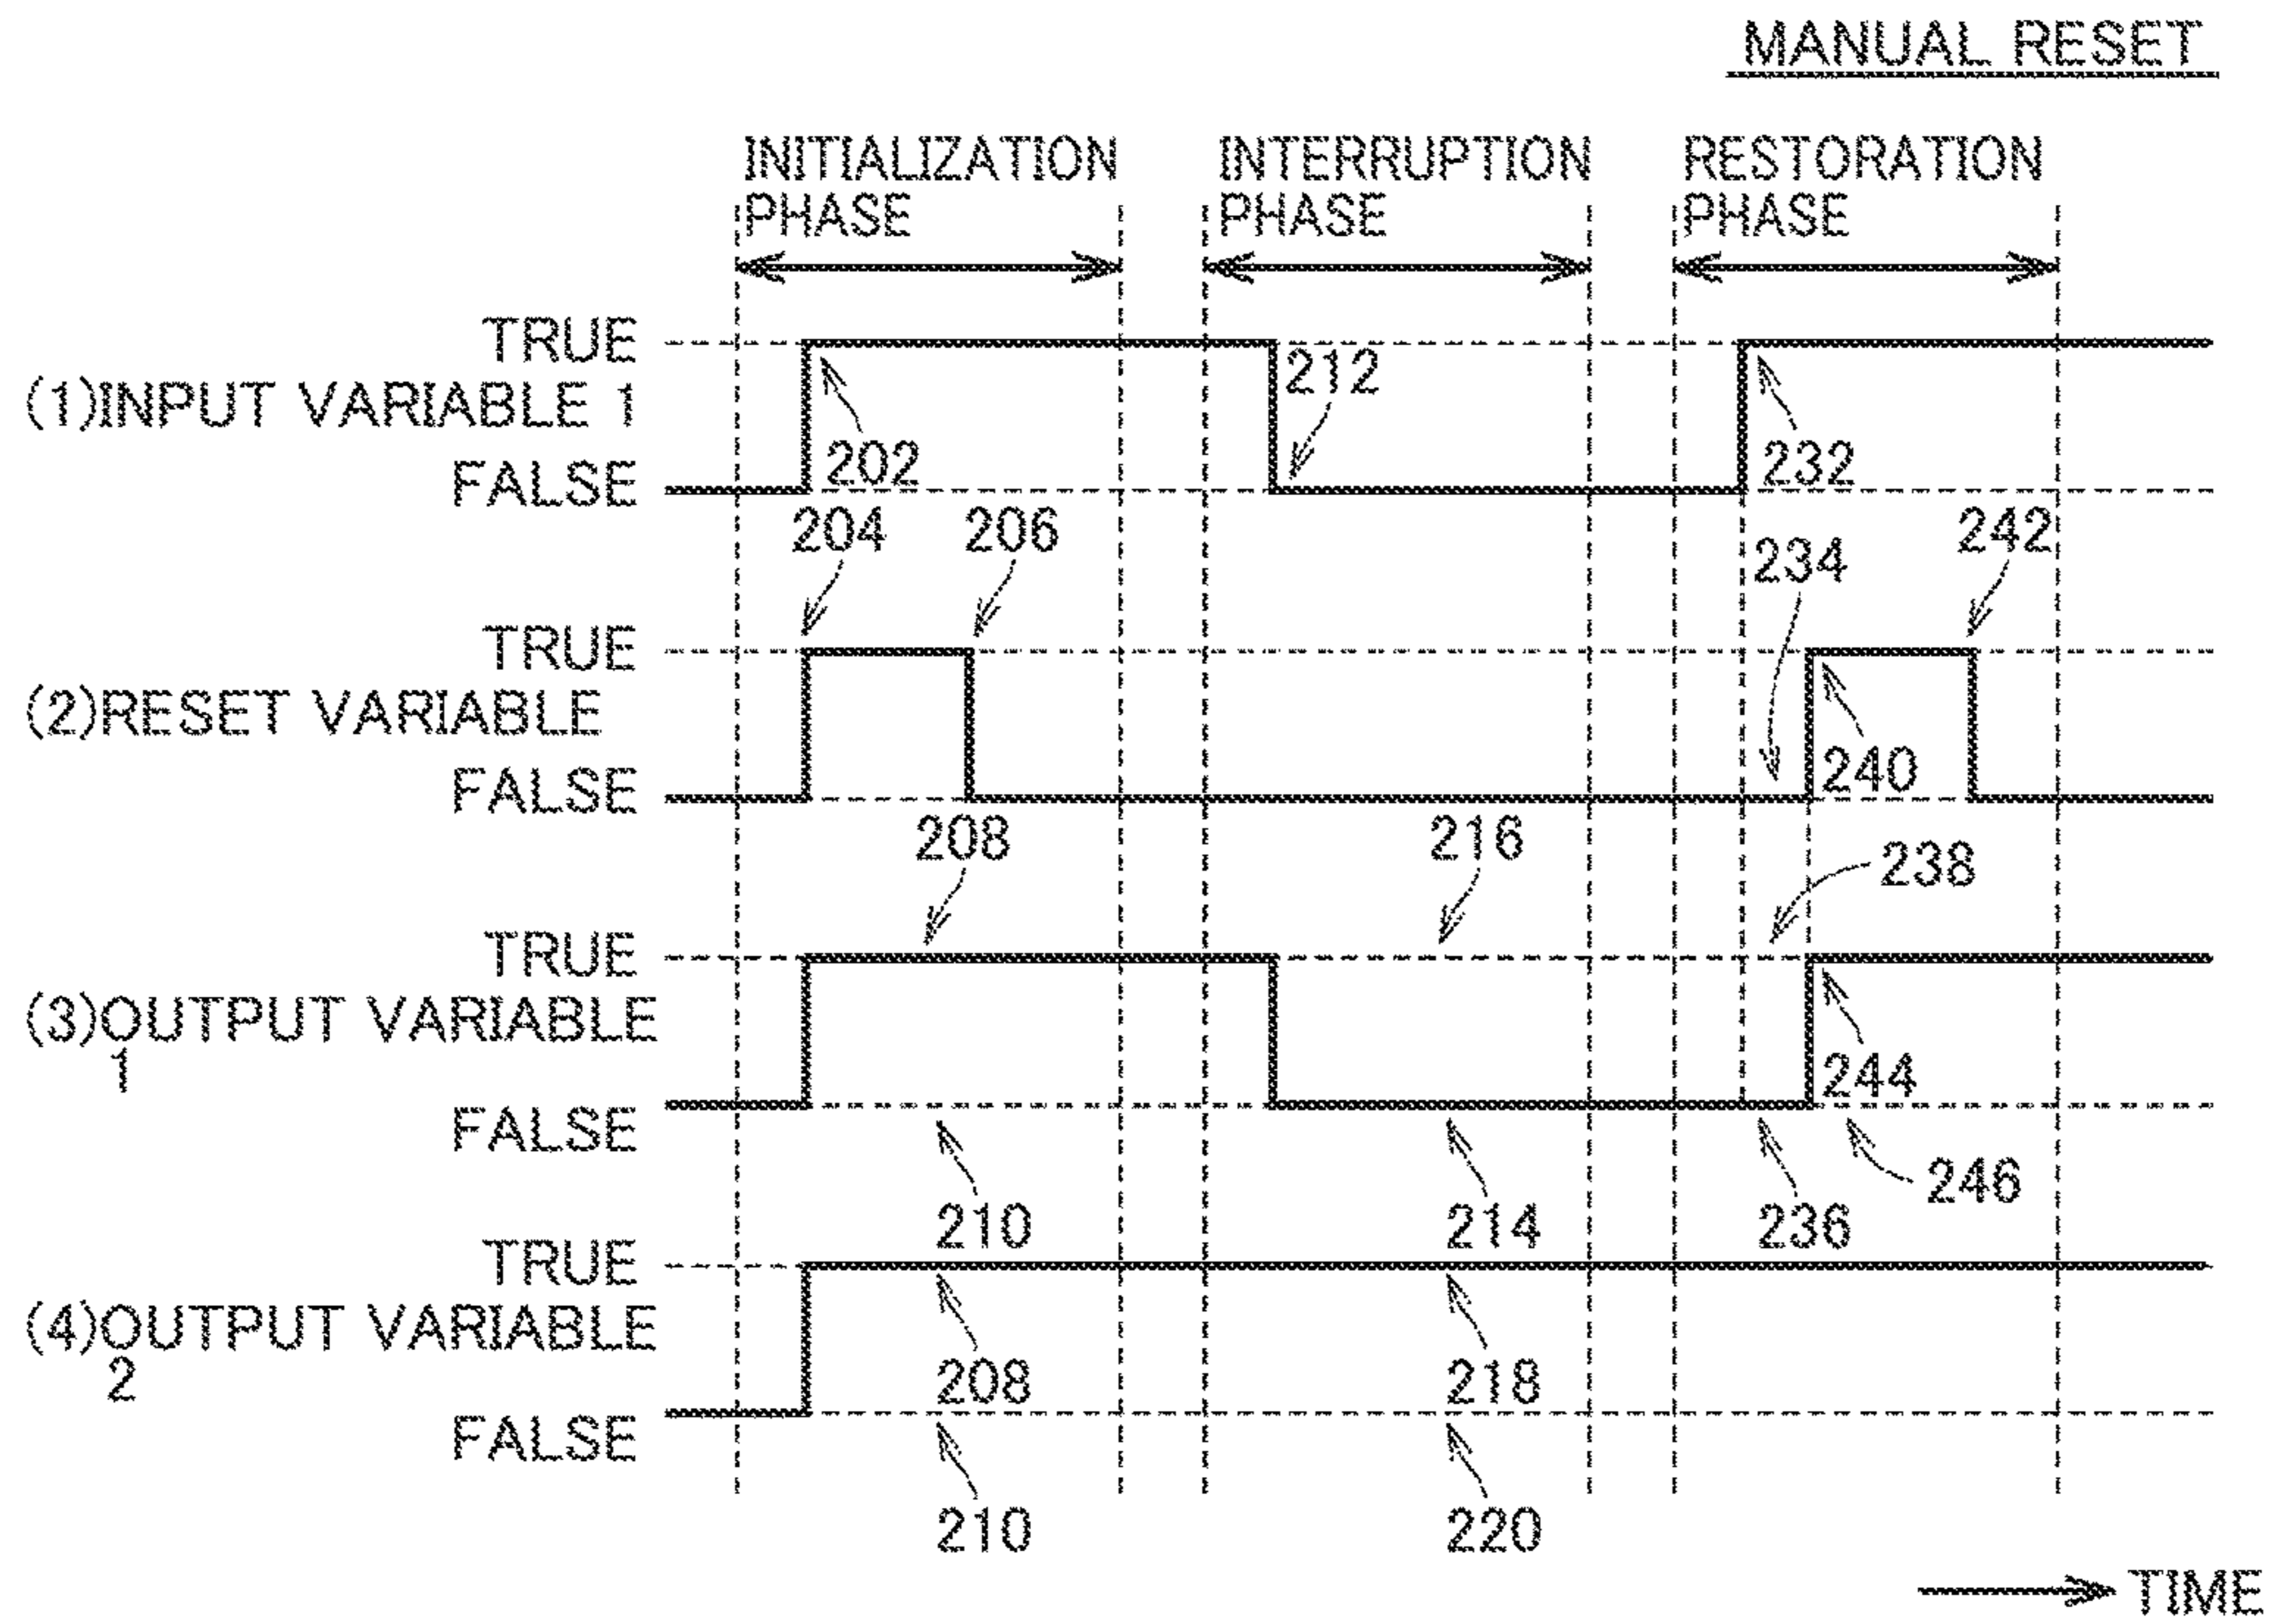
MANUAL RESET

INITIALIZATION PHASE

INTERRUPTION PHASE

RESTORATION PHASE

TRUE
(1)INPUT VARIABLE 1
FALSE

202
212
232

204
206
234
242

TRUE
(2)RESET VARIABLE
FALSE

240

208
216
238

TRUE
(3)OUTPUT VARIABLE 1
FALSE

244

210
214
236
246

TRUE
(4)OUTPUT VARIABLE 2
FALSE

208
218

210
220

TIME